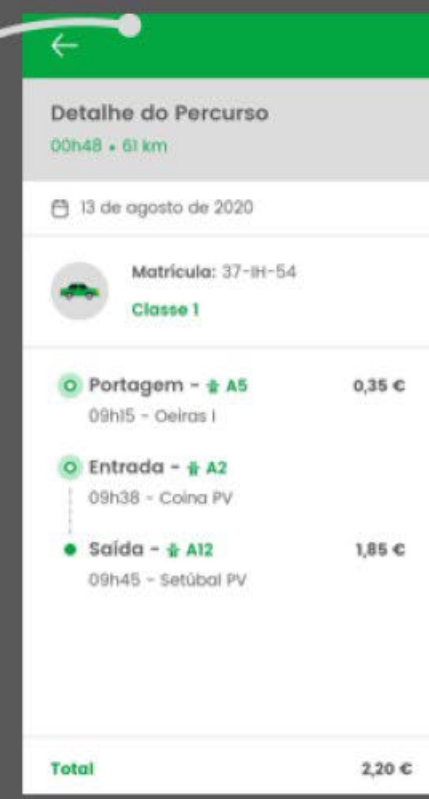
Detalhe do Percurso
00h48 • 61 km

13 de agosto de 2020

Matrícula: 37-IH-54
Classe 1

Portagem - A5
09h15 - Oeiras I
0,35 €

Entrada - A2
09h38 - Coina PV

Saída - A12
09h45 - Setúbal PV
1,85 €

Total
2,20 €